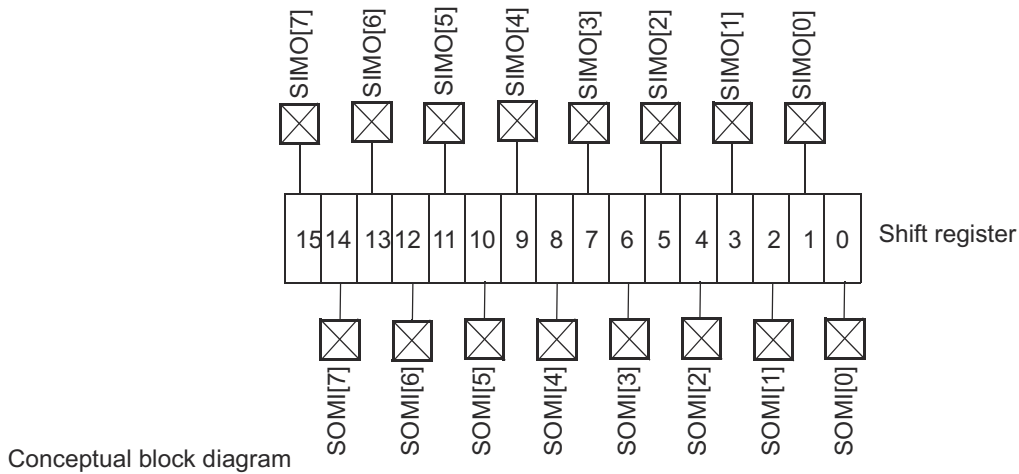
SIMO[7] SIMO[6] SIMO[5] SIMO[4] SIMO[3] SIMO[2] SIMO[1] SIMO[0]

| 15 | 14 | 13 | 12 | 11 | 10 | 9 | 8 | 7 | 6 | 5 | 4 | 3 | 2 | 1 | 0 |
|---|---|---|---|---|---|---|---|---|---|---|---|---|---|---|---|

Shift register

SOMI[7] SOMI[6] SOMI[5] SOMI[4] SOMI[3] SOMI[2] SOMI[1] SOMI[0]

Conceptual block diagram